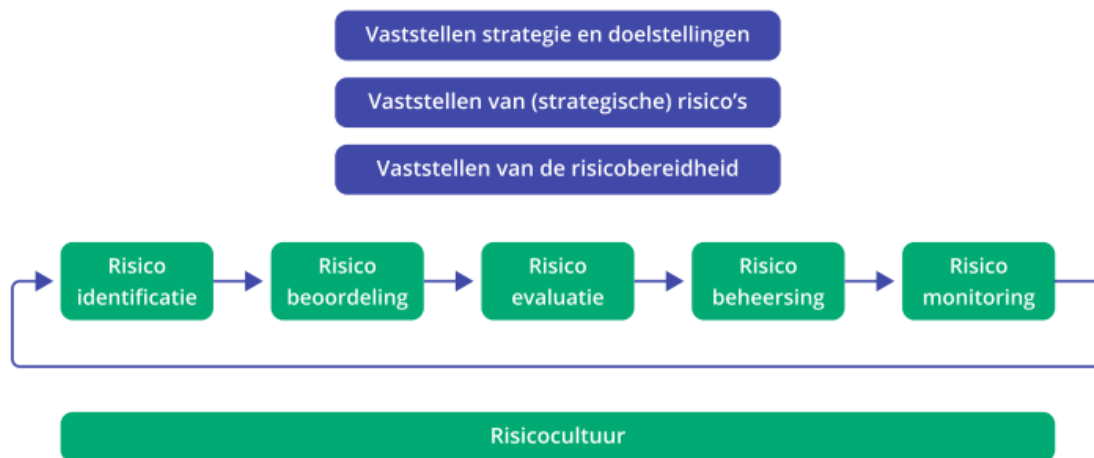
Vaststellen strategie en doelstellingen

Vaststellen van (strategische) risico’s

Vaststellen van de risicobereidheid

Risico identificatie

Risico beoordeling

Risico evaluatie

Risico beheersing

Risico monitoring

Risicocultuur